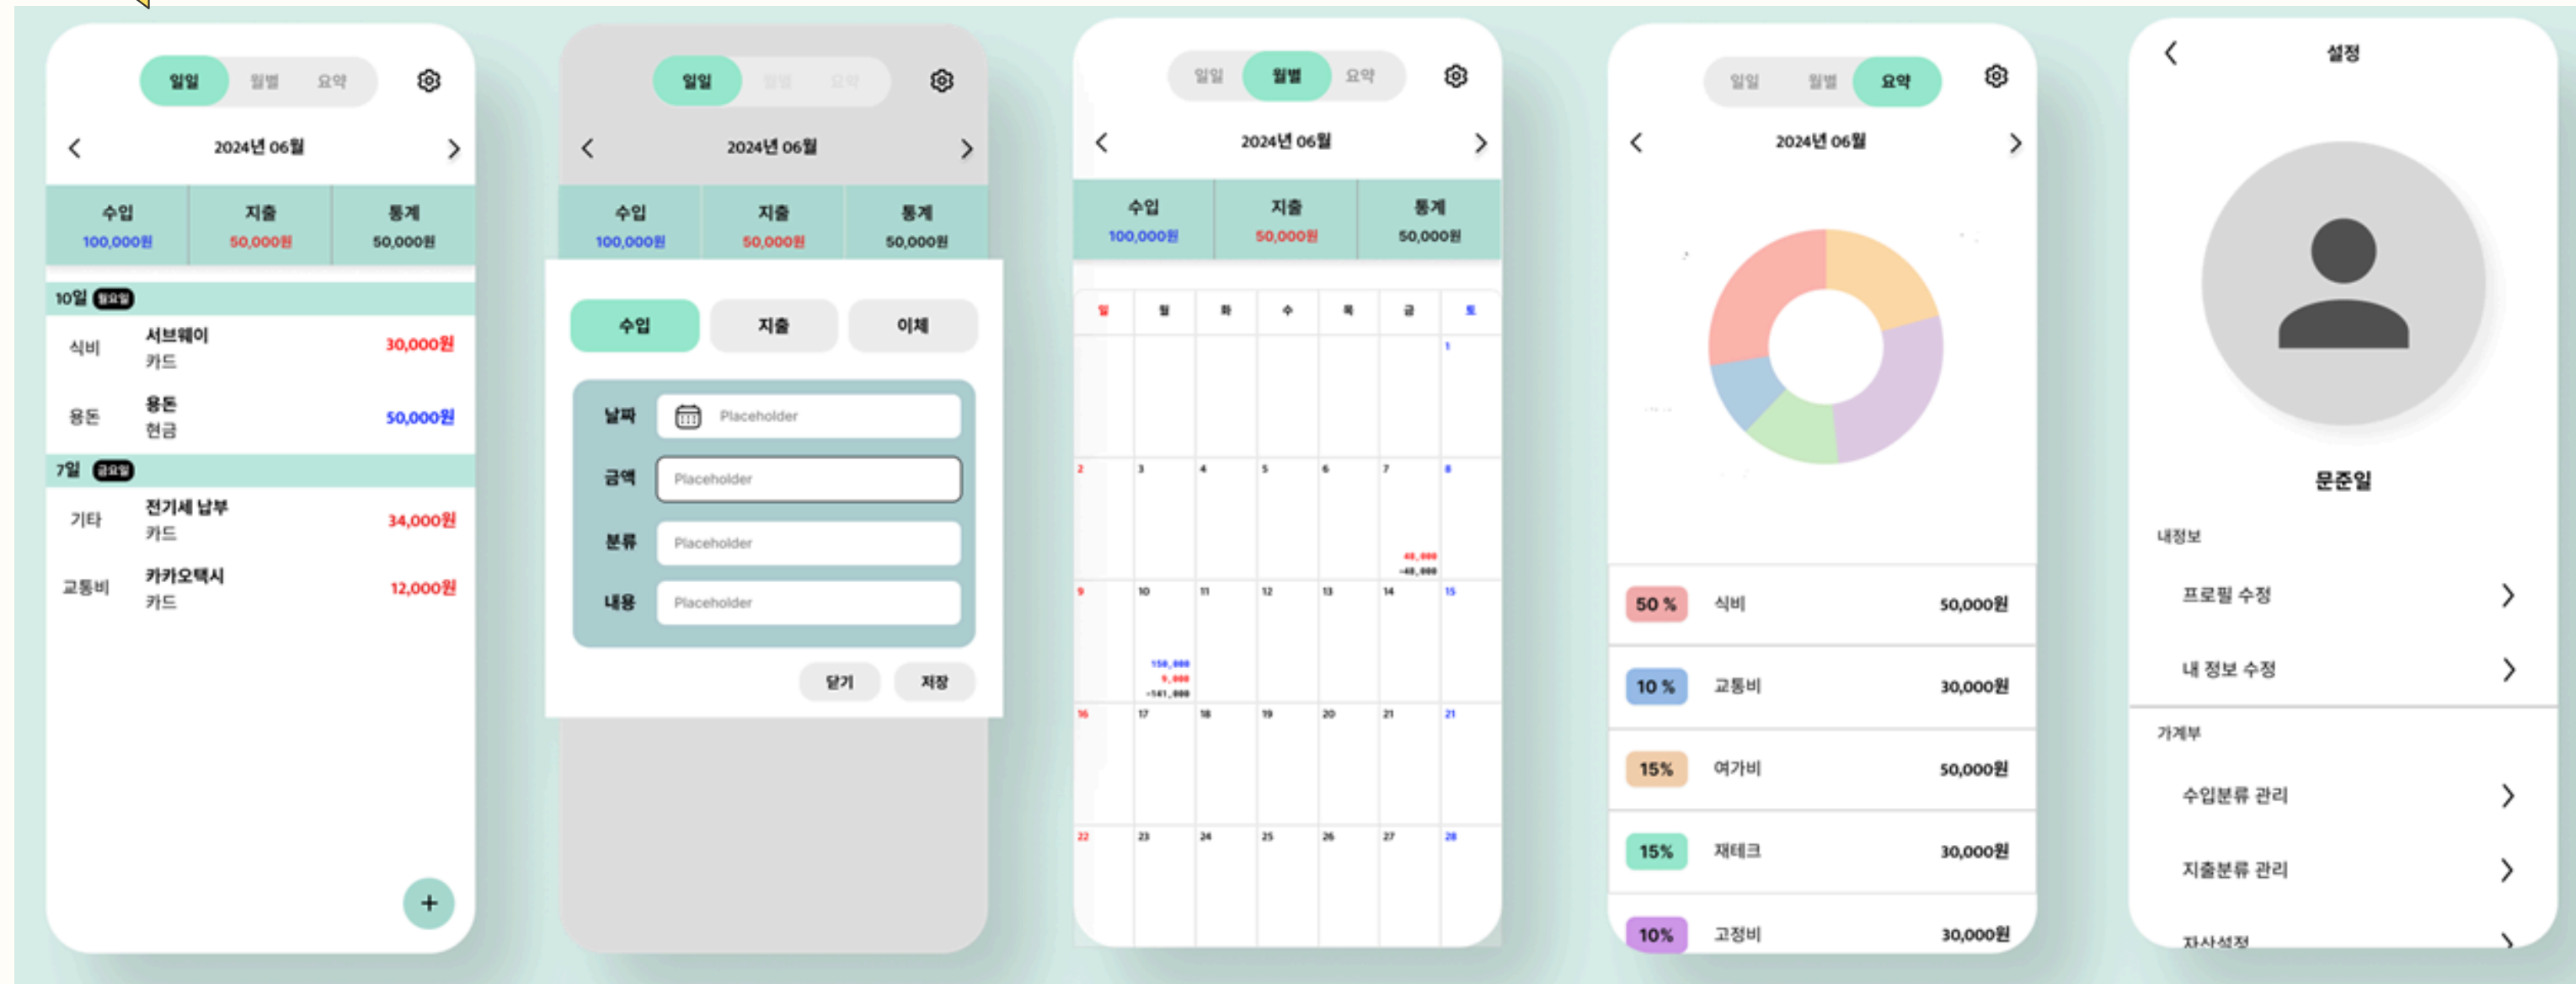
일일 월별 요약

2024년 06월

| 수입 | 지출 | 통계 |
|---|---|---|
| 100,000원 | 50,000원 | 50,000원 |

10일 월요일

식비 서브웨이 카드 30,000원

용돈 용돈 현금 50,000원

7일 금요일

기타 전기세 납부 카드 34,000원

교통비 카카오택시 카드 12,000원

+

일일 월별 요약

2024년 06월

| 수입 | 지출 | 통계 |
|---|---|---|
| 100,000원 | 50,000원 | 50,000원 |

수입 지출 이체

날짜 Placeholder

금액 Placeholder

분류 Placeholder

내용 Placeholder

닫기 저장

일일 월별 요약

2024년 06월

| 수입 | 지출 | 통계 |
|---|---|---|
| 100,000원 | 50,000원 | 50,000원 |

| 일 | 월 | 화 | 수 | 목 | 금 | 토 |
|---|---|---|---|---|---|---|
| | | | | | | 1 |
| 2 | 3 | 4 | 5 | 6 | 7 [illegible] | 8 |
| 9 | 10 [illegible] | 11 | 12 | 13 | 14 | 15 |
| 16 | 17 | 18 | 19 | 20 | 21 | 21 |
| 22 | 23 | 24 | 25 | 26 | 27 | 28 |

일일 월별 요약

2024년 06월

50 % 식비 50,000원

10 % 교통비 30,000원

15% 여가비 50,000원

15% 재테크 30,000원

10% 고정비 30,000원

설정

문준일

내정보

프로필 수정

내 정보 수정

가계부

수입분류 관리

지출분류 관리

자산설정